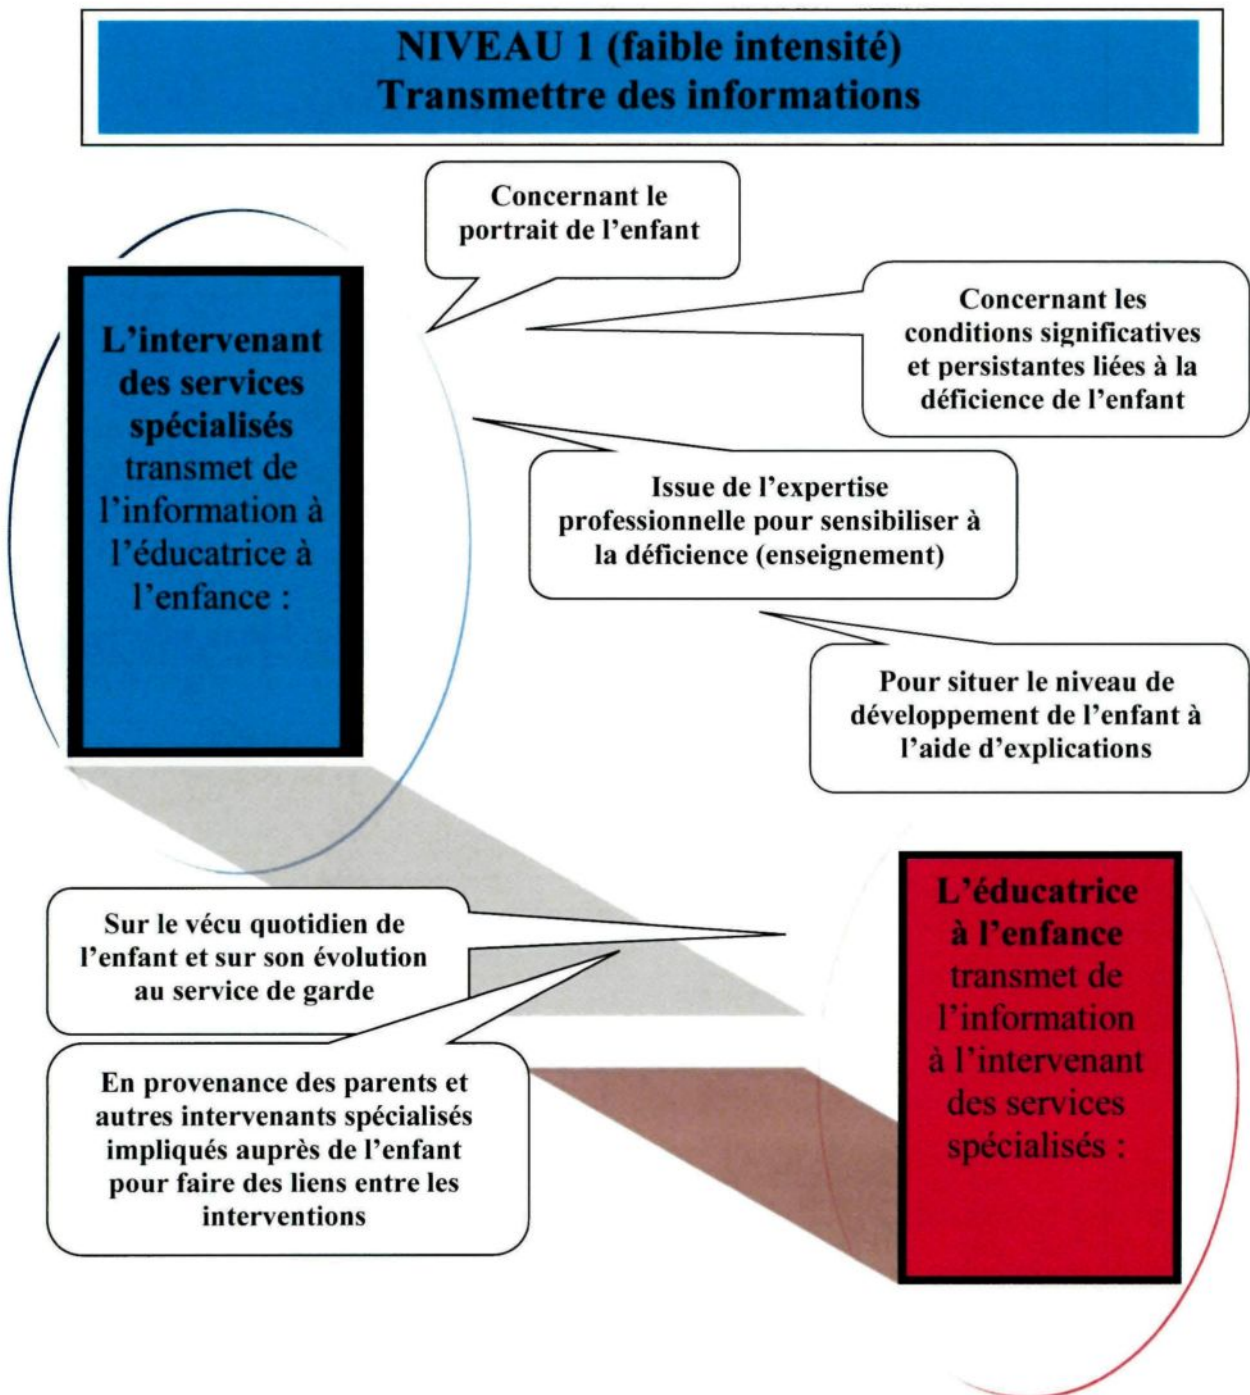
NIVEAU 1 (faible intensité)
Transmettre des informations

L'intervenant des services spécialisés transmet de l'information à l'éducatrice à l'enfance :

Concernant le portrait de l'enfant

Concernant les conditions significatives et persistantes liées à la déficience de l'enfant

Issue de l'expertise professionnelle pour sensibiliser à la déficience (enseignement)

Pour situer le niveau de développement de l'enfant à l'aide d'explications

L'éducatrice à l'enfance transmet de l'information à l'intervenant des services spécialisés :

Sur le vécu quotidien de l'enfant et sur son évolution au service de garde

En provenance des parents et autres intervenants spécialisés impliqués auprès de l'enfant pour faire des liens entre les interventions